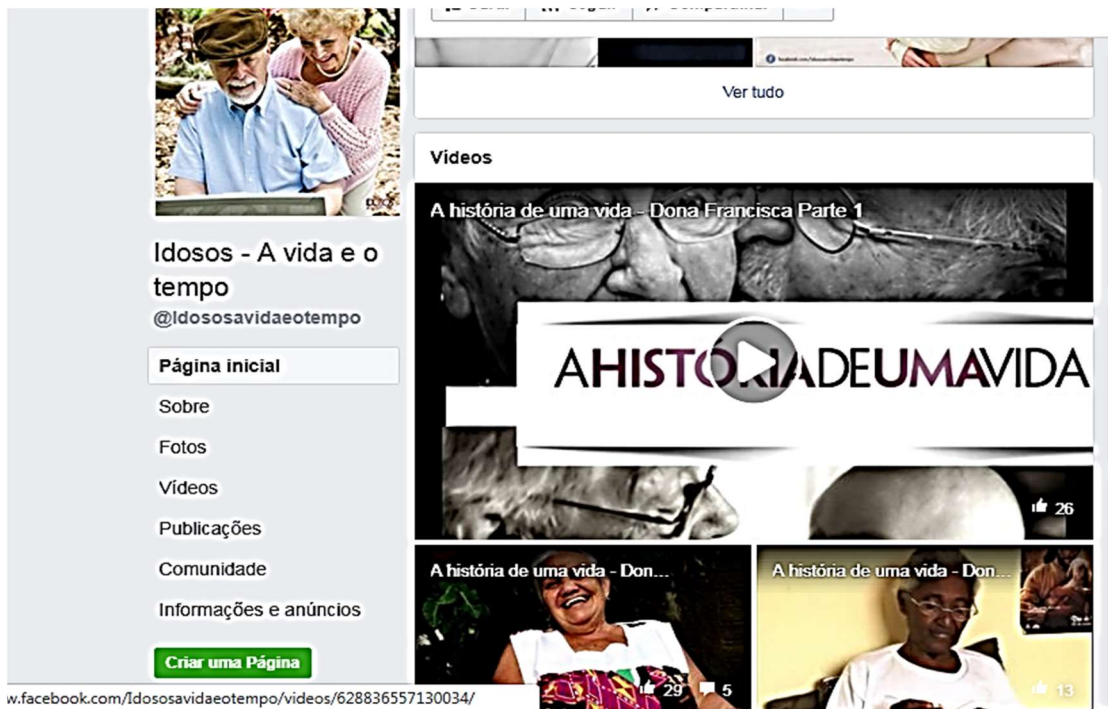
Ver tudo

Vídeos

A história de uma vida - Dona Francisca Parte 1

AHISTÓRIADEUMAVIDA

26

A história de uma vida - Don...

29 5

A história de uma vida - Don...

13

Idosos - A vida e o tempo
@Idososavidaeotempo

Página inicial
Sobre
Fotos
Vídeos
Publicações
Comunidade
Informações e anúncios

Criar uma Página

w.facebook.com/Idososavidaeotempo/videos/628836557130034/